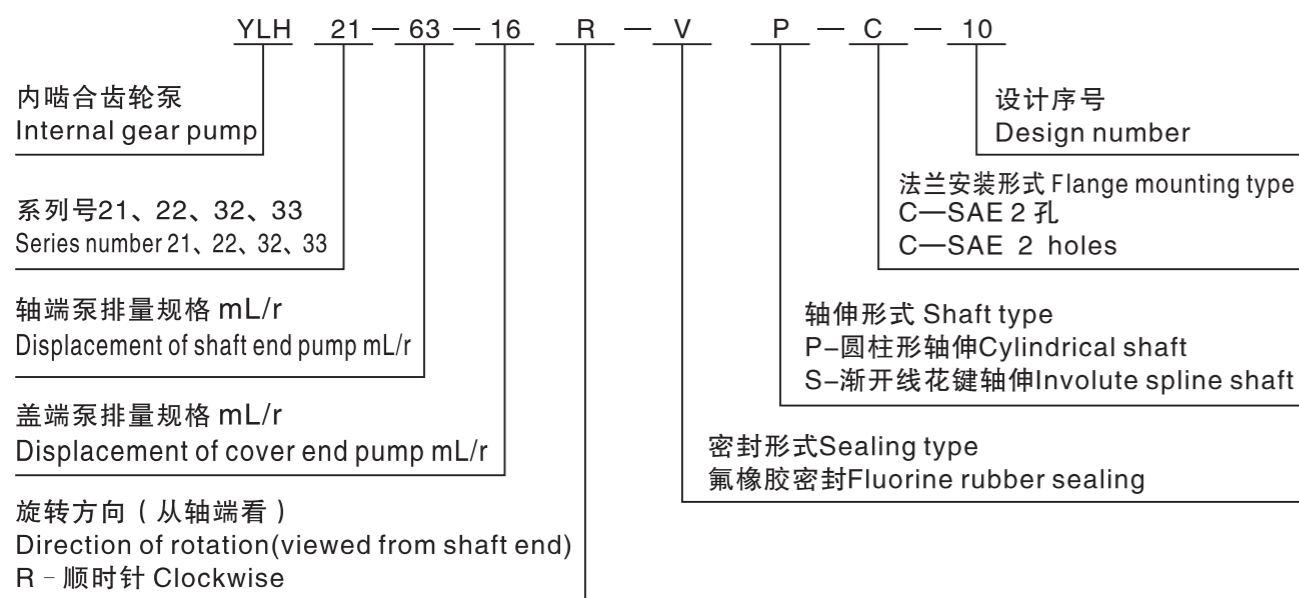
YLH 21 — 63 — 16 R — V P — C — 10

内啮合齿轮泵
Internal gear pump

系列号21、22、32、33
Series number 21、22、32、33

轴端泵排量规格 mL/r
Displacement of shaft end pump mL/r

盖端泵排量规格 mL/r
Displacement of cover end pump mL/r

旋转方向（从轴端看）
Direction of rotation(viewed from shaft end)
R－顺时针 Clockwise

设计序号
Design number

法兰安装形式 Flange mounting type
C—SAE 2 孔
C—SAE 2 holes

轴伸形式 Shaft type
P-圆柱形轴伸Cylindrical shaft
S-渐开线花键轴伸Involute spline shaft

密封形式Sealing type
氟橡胶密封Fluorine rubber sealing